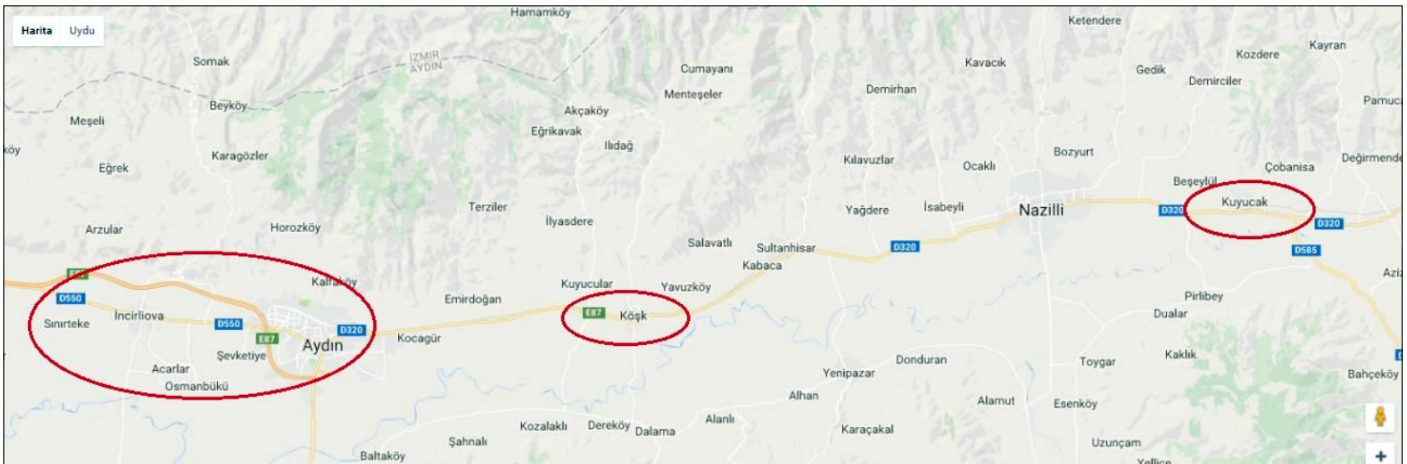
Harita Uydu

Hamamköy
Ketendere
Kozdere
Kayran
Somak
İZMİR
AYDIN
Cumayanı
Kavacık
Gedik
Demirciler
Pamuc
Menteşeler
Demirhan
Beyköy
Akçaköy
Meşeli
Eğrikavak
Ilıdağ
köy
Karagözler
Kılavuzlar
Ocaklı
Bozyurt
Eğrek
Çobanisa
Değirmende
Beşeylül
Terziler
Yağdere
İsabeyli
Nazilli
Kuyucak
D320
D320
İlyasdere
Arzular
Horozköy
Salavatlı
Sultanhisar
D320
D585
Kabaca
Azi
E87
Kalfaköy
Kuyucular
Yavuzköy
D550
Emirdoğan
Pirlibey
İncirliova
Dualar
Sınırteke
D550
E87
Köşk
D320
E87
Kocagür
Aydın
Şevketiye
Donduran
Kaklık
Toygar
D
Acarlar
Yenipazar
Bahçeköy
Osmanbükü
Alhan
Alamut
Esenköy
Alanlı
Kozalaklı
Dereköy
Dalama
Karaçakal
Şahnalı
Uzunçam
Baltaköy
Yellice
+